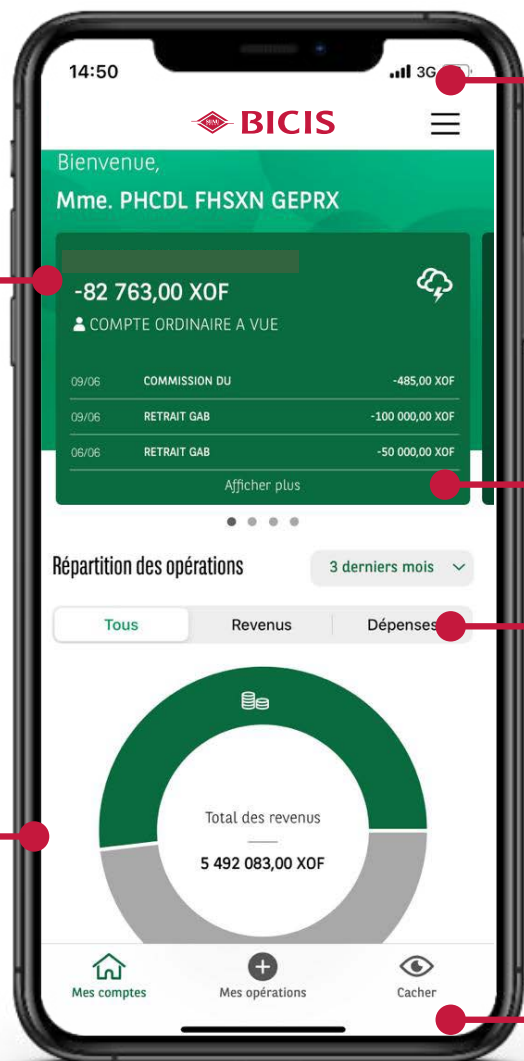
14:50
3G

BICIS

Bienvenue,
Mme. PHCDL FHSXN GEPRX

-82 763,00 XOF
COMPTE ORDINAIRE A VUE

| | | |
|---|---|---|
| 09/06 | COMMISSION DU | -485,00 XOF |
| 09/06 | RETRAIT GAB | -100 000,00 XOF |
| 06/06 | RETRAIT GAB | -50 000,00 XOF |

Afficher plus

Répartition des opérations
3 derniers mois

Tous
Revenus
Dépenses

Total des revenus
5 492 083,00 XOF

Mes comptes
Mes opérations
Cacher